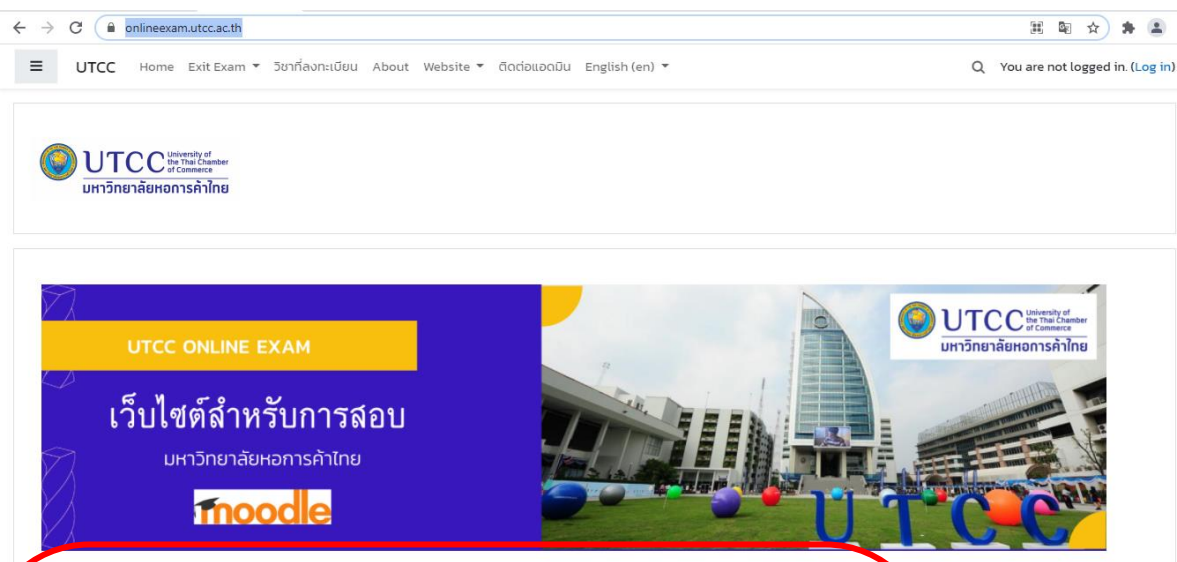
onlineexam.utcc.ac.th

UTCC Home Exit Exam วิชาที่ลงทะเบียน About Website ติดต่อแอดมิน English (en)

You are not logged in. (Log in)

UTCC University of the Thai Chamber of Commerce
มหาวิทยาลัยหอการค้าไทย

UTCC ONLINE EXAM

เว็บไซต์สำหรับการสอบ

มหาวิทยาลัยหอการค้าไทย

moodle

UTCC University of the Thai Chamber of Commerce
มหาวิทยาลัยหอการค้าไทย

UTCC